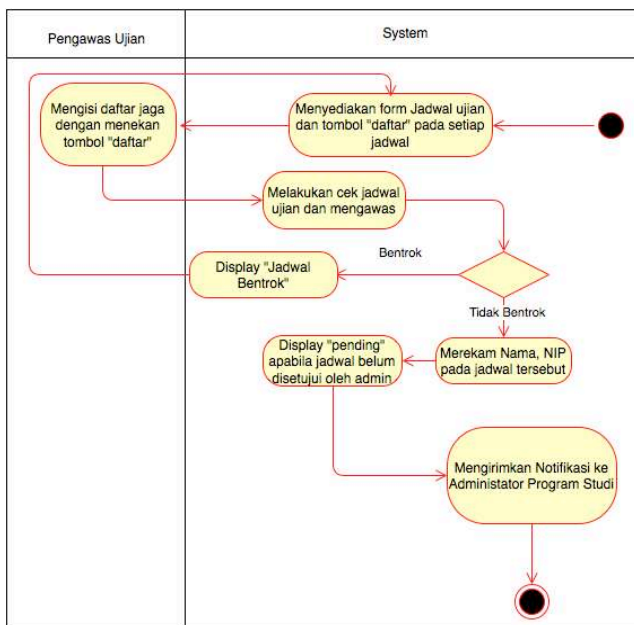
Pengawas Ujian

System

Mengisi daftar jaga dengan menekan tombol "daftar"

Menyediakan form Jadwal ujian dan tombol "daftar" pada setiap jadwal

Melakukan cek jadwal ujian dan mengawas

Bentrok

Display "Jadwal Bentrok"

Tidak Bentrok

Display "pending" apabila jadwal belum disetujui oleh admin

Merekam Nama, NIP pada jadwal tersebut

Mengirimkan Notifikasi ke Administator Program Studi